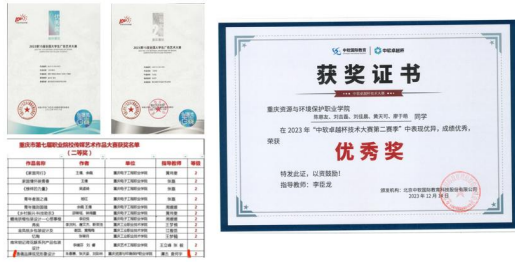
2023年中国创新大赛获奖证书

2023年中国创新大赛获奖证书

重庆市第七届职业院校传媒艺术作品大赛获奖名单

（二等奖）

| 作品名称 | 作者 | 学校名称 | 指导教师 | 奖项 |
|---|---|---|---|---|
| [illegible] | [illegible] | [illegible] | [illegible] | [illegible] |

中软国际教育 | 中软卓越研

获奖证书

中软卓越研技术大赛

重庆资源与环境保护职业学院

陈都龙、刘宾鑫、刘佳乐、黄天可、廖子皓 同学

在2023年"中软卓越杆技术大赛第二赛季"中表现优异，成绩优秀，

荣获

优秀奖

特发此证，以资鼓励！

指导教师：李世龙

颁发机构：北京中软国际教育科技股份有限公司

2023年12月28日